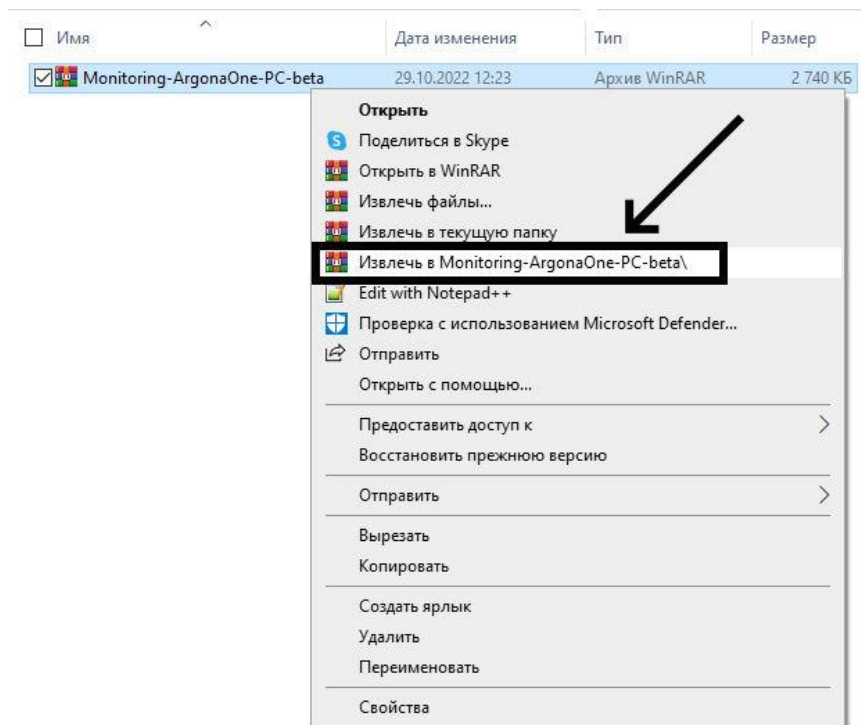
| Имя | Дата изменения | Тип | Размер |
|---|---|---|---|
| Monitoring-ArgonaOne-PC-beta | 29.10.2022 12:23 | Архив WinRAR | 2 740 КБ |

Открыть
Поделиться в Skype
Открыть в WinRAR
Извлечь файлы...
Извлечь в текущую папку
Извлечь в Monitoring-ArgonaOne-PC-beta\
Edit with Notepad++
Проверка с использованием Microsoft Defender...
Отправить
Открыть с помощью...
Предоставить доступ к
Восстановить прежнюю версию
Отправить
Вырезать
Копировать
Создать ярлык
Удалить
Переименовать
Свойства